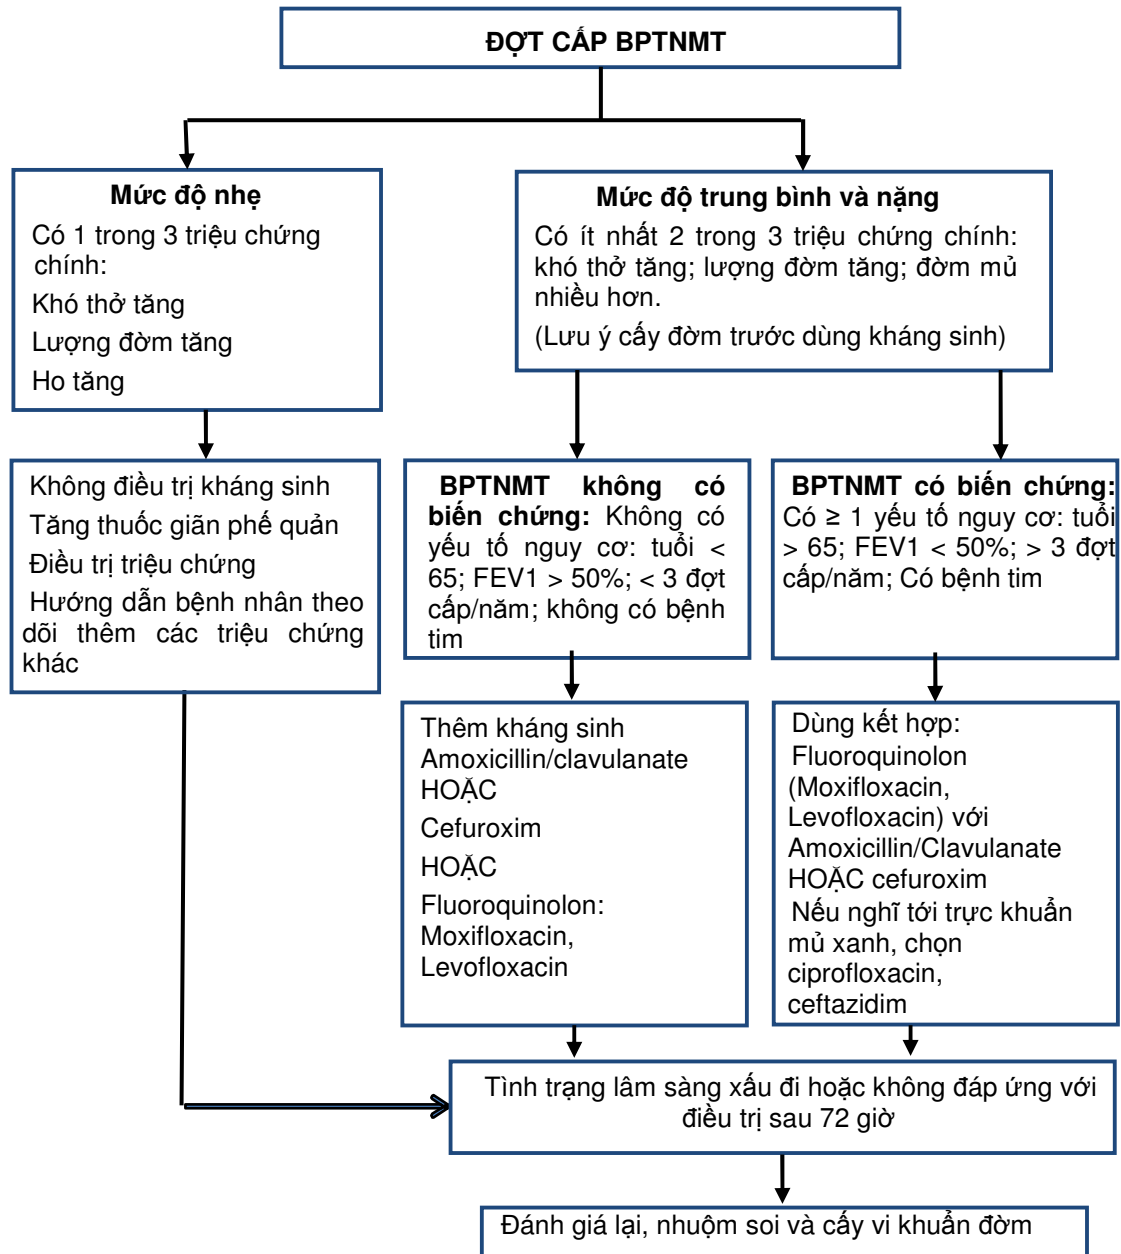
ĐỢT CẤP BPTNMT

Mức độ nhẹ

Có 1 trong 3 triệu chứng chính:

Khó thở tăng

Lượng đờm tăng

Ho tăng

Mức độ trung bình và nặng

Có ít nhất 2 trong 3 triệu chứng chính: khó thở tăng; lượng đờm tăng; đờm mủ nhiều hơn.

(Lưu ý cấy đờm trước dùng kháng sinh)

Không điều trị kháng sinh

Tăng thuốc giãn phế quản

Điều trị triệu chứng

Hướng dẫn bệnh nhân theo dõi thêm các triệu chứng khác

BPTNMT không có biến chứng: Không có yếu tố nguy cơ: tuổi < 65; FEV1 > 50%; < 3 đợt cấp/năm; không có bệnh tim

BPTNMT có biến chứng: Có ≥ 1 yếu tố nguy cơ: tuổi > 65; FEV1 < 50%; > 3 đợt cấp/năm; Có bệnh tim

Thêm kháng sinh Amoxicillin/clavulanate HOẶC

Cefuroxim

HOẶC

Fluoroquinolon: Moxifloxacin, Levofloxacin

Dùng kết hợp:

Fluoroquinolon (Moxifloxacin, Levofloxacin) với Amoxicillin/Clavulanate HOẶC cefuroxim

Nếu nghĩ tới trực khuẩn mủ xanh, chọn ciprofloxacin, ceftazidim

Tình trạng lâm sàng xấu đi hoặc không đáp ứng với điều trị sau 72 giờ

Đánh giá lại, nhuộm soi và cấy vi khuẩn đờm